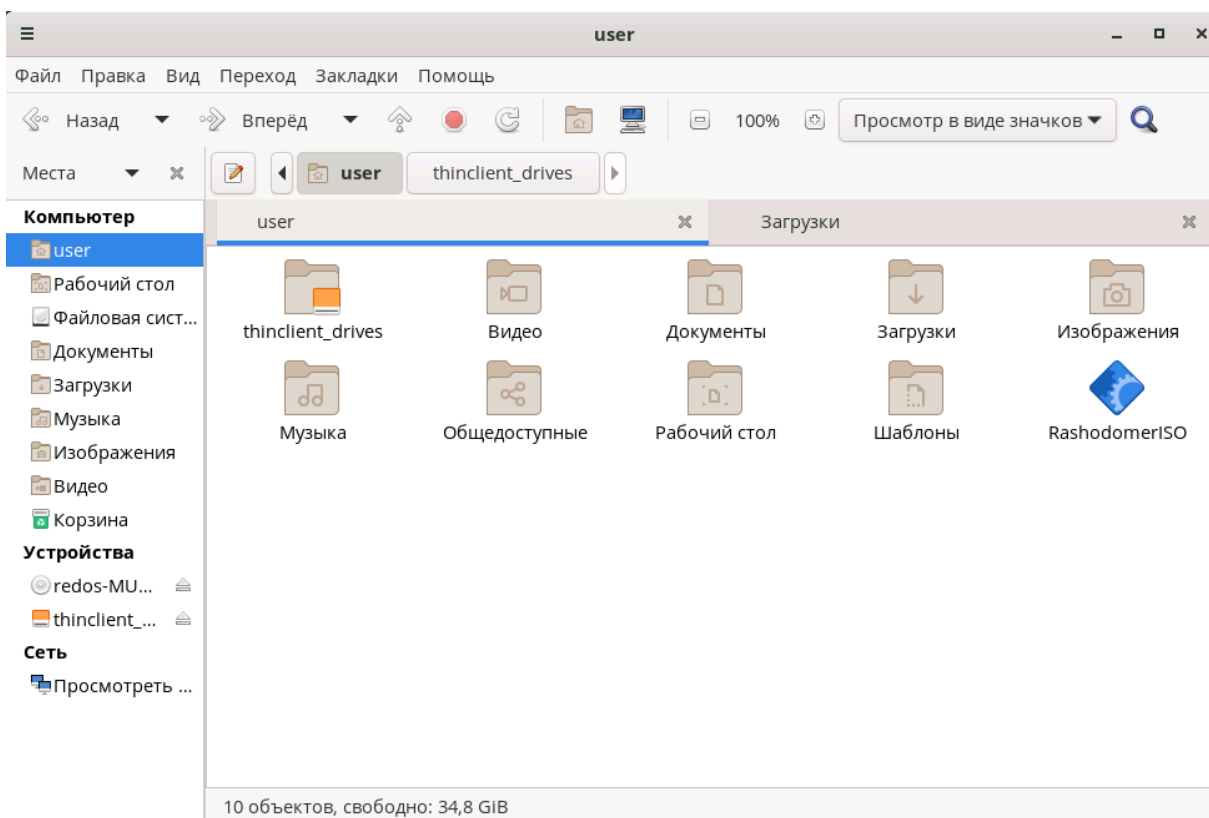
user

Файл Правка Вид Переход Закладки Помощь

Назад Вперёд 100% Просмотр в виде значков

Места

user thinclient_drives

Компьютер
user
Рабочий стол
Файловая сист...
Документы
Загрузки
Музыка
Изображения
Видео
Корзина
Устройства
redos-MU...
thinclient_...
Сеть
Просмотреть ...

user Загрузки

thinclient_drives
Видео
Документы
Загрузки
Изображения
Музыка
Общедоступные
Рабочий стол
Шаблоны
RashodomerISO

10 объектов, свободно: 34,8 GIB